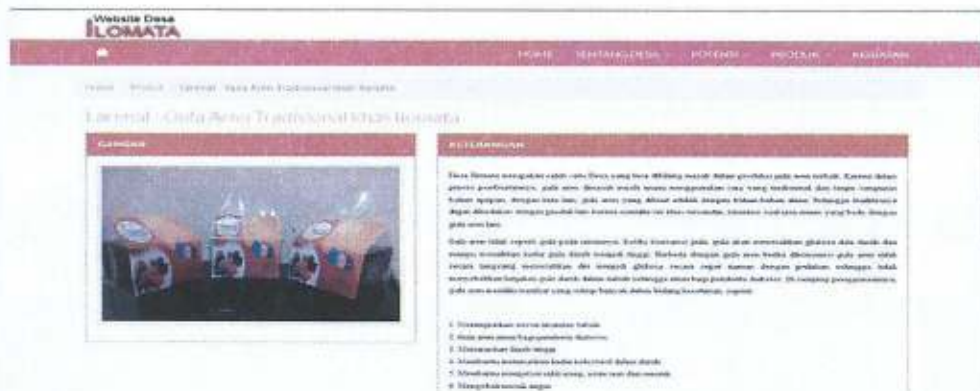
Website Desa
LOMATA

HOME TENTANG DESA POTENSI PRODUK KEGIATAN

Home / Produk / Lamenal : Gula Aren Tradisional khas Ilomata

Lamenal : Gula Aren Tradisional khas Ilomata

GAMBAR

KETERANGAN

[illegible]

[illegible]

1. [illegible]
2. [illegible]
3. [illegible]
4. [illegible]
5. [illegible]
6. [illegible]